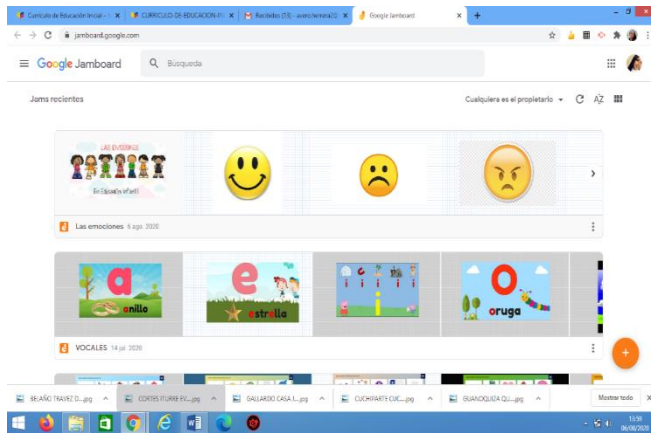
Currículo de Educación Inicial - ✕ | CURRICULO-DE-EDUCACION-IN ✕ | Recibidos (13) - avecherrera20 ✕ | Google Jamboard ✕ | +

jamboard.google.com

Google Jamboard

Búsqueda

Jams recientes

Cualquiera es el propietario

LAS EMOCIONES

Educación inicial

Las emociones 6 ago. 2020

a

anillo

e

estrella

o

oruga

VOCALES 14 jul. 2020

BELAÑO TRAVEZ D....jpg

CORTES ITURRE EV....jpg

GALLARDO CASA I....jpg

CUCHIPARTE CUC....jpg

GUANOQUIZA QU....jpg

Mostrar todo

13:51
06/08/2020